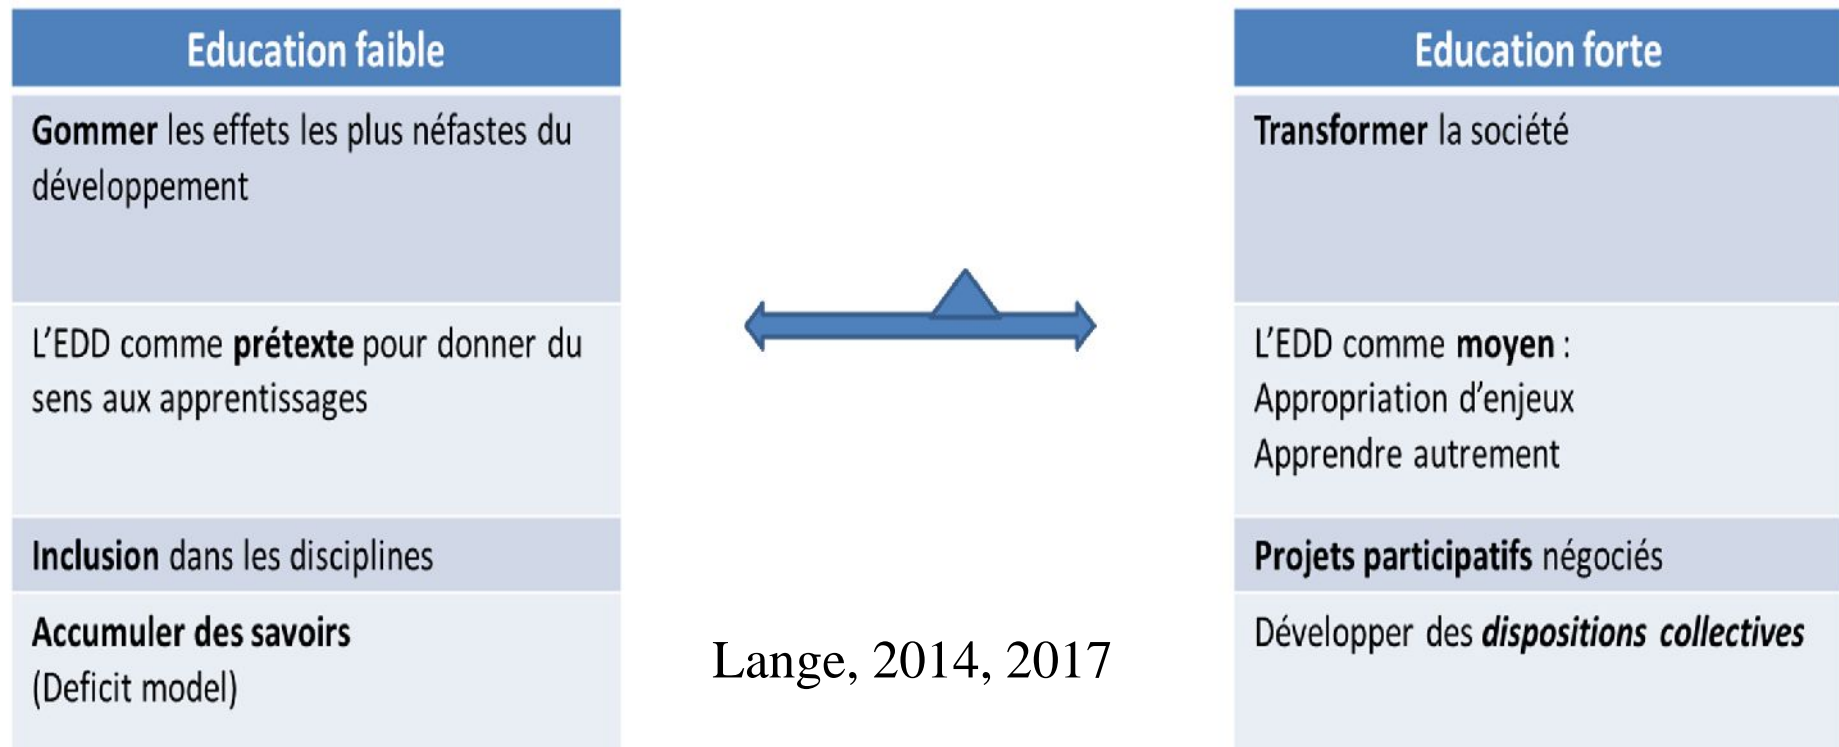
| Education faible |
|---|
| Gommer les effets les plus néfastes du développement |
| L'EDD comme prétexte pour donner du sens aux apprentissages |
| Inclusion dans les disciplines |
| Accumuler des savoirs (Deficit model) |

| Education forte |
|---|
| Transformer la société |
| L'EDD comme moyen : Appropriation d'enjeux Apprendre autrement |
| Projets participatifs négociés |
| Développer des dispositions collectives |

Lange, 2014, 2017